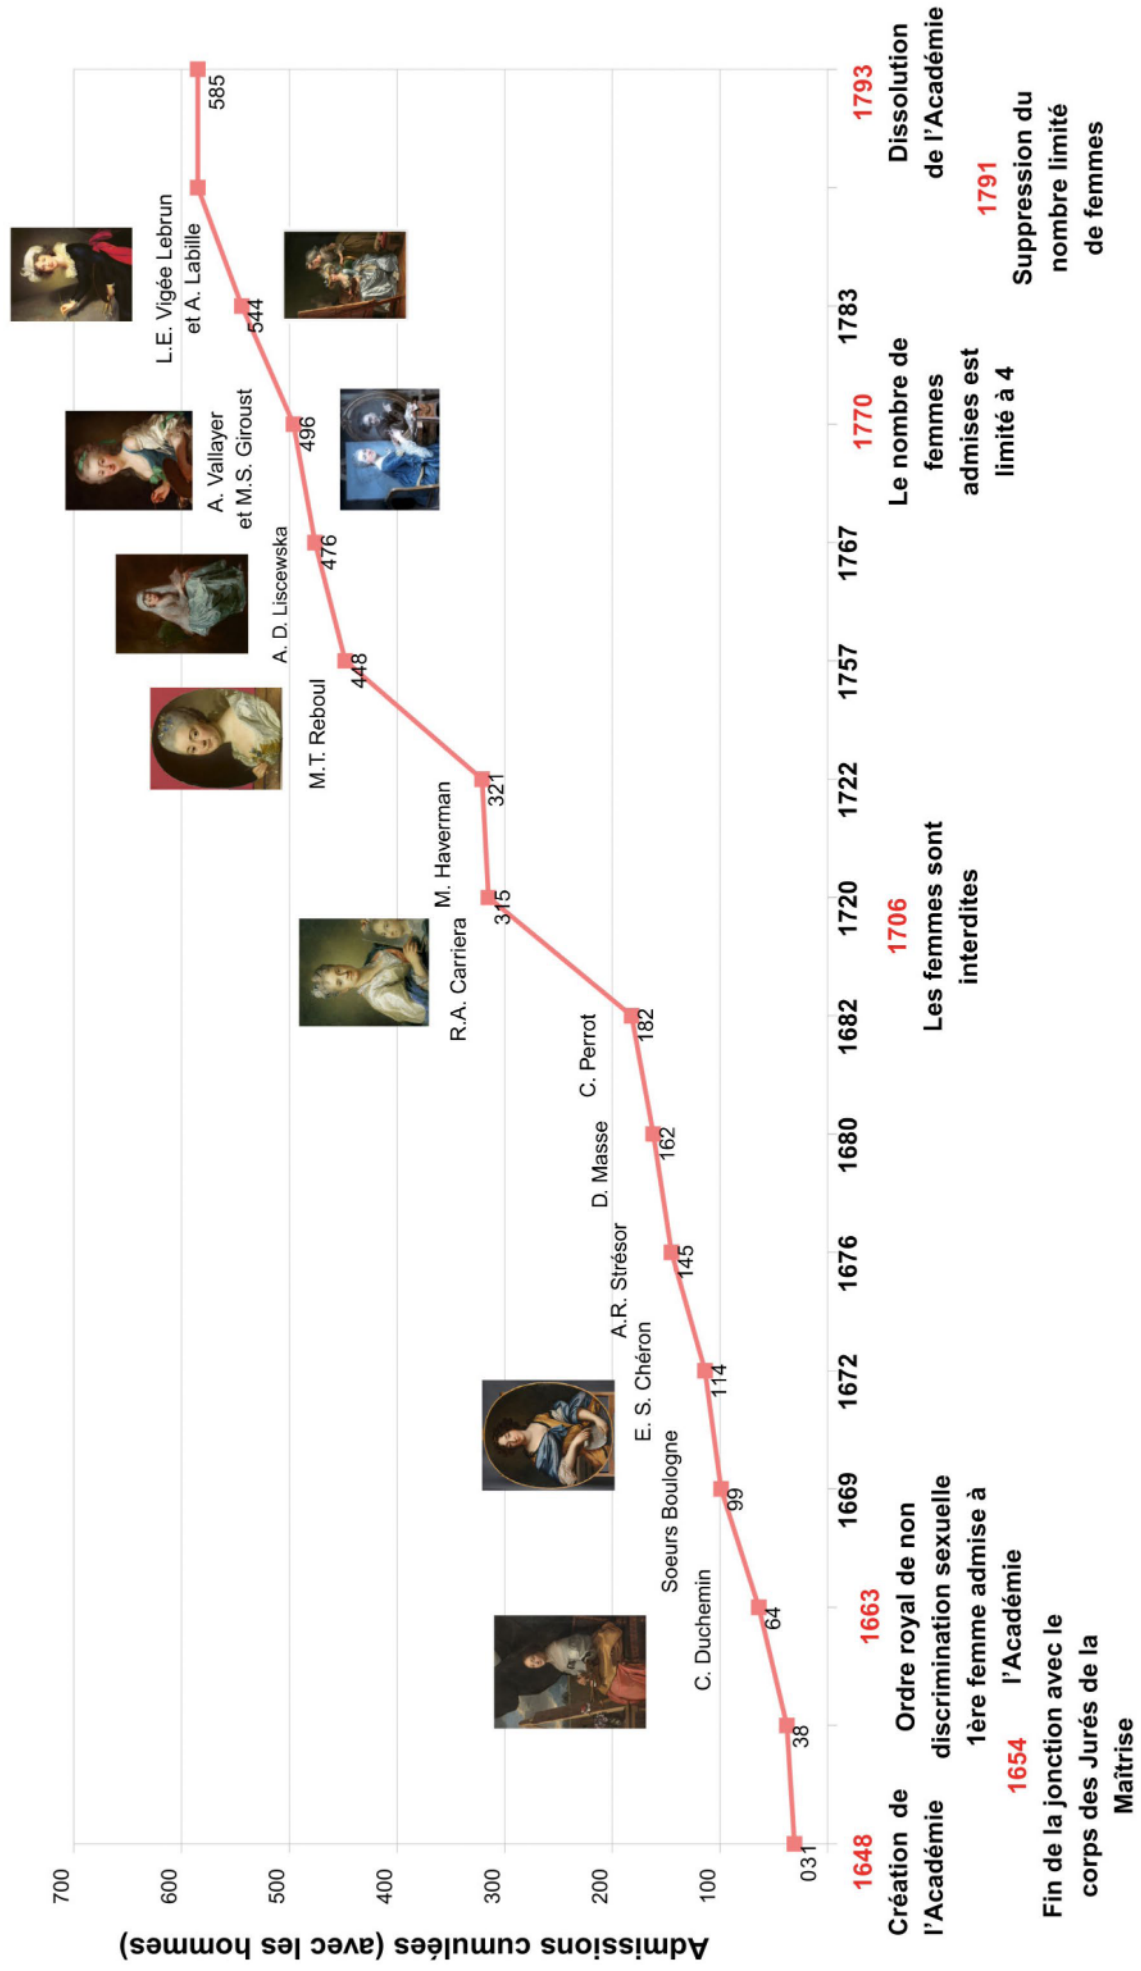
Admissions cumulées (avec les hommes)

700
600
500
400
300
200
100
0

31
38
64
99
114
145
162
182
315
321
448
476
496
544
585

C. Duchemin
Soeurs Boulogne
E. S. Chéron
A.R. Strésor
D. Masse
C. Perrot
R.A. Carriera
M. Haverman
M.T. Reboul
A. D. Liscewska
A. Vallayer et M.S. Giroust
L.E. Vigée Lebrun et A. Labille

1648
1669
1672
1676
1680
1682
1720
1722
1757
1767
1783
1793

1648
Création de l'Académie

1654
Fin de la jonction avec le corps des Jurés de la Maîtrise

1663
Ordre royal de non discrimination sexuelle
1ère femme admise à l'Académie

1706
Les femmes sont interdites

1770
Le nombre de femmes admises est limité à 4

1791
Suppression du nombre limité de femmes

1793
Dissolution de l'Académie